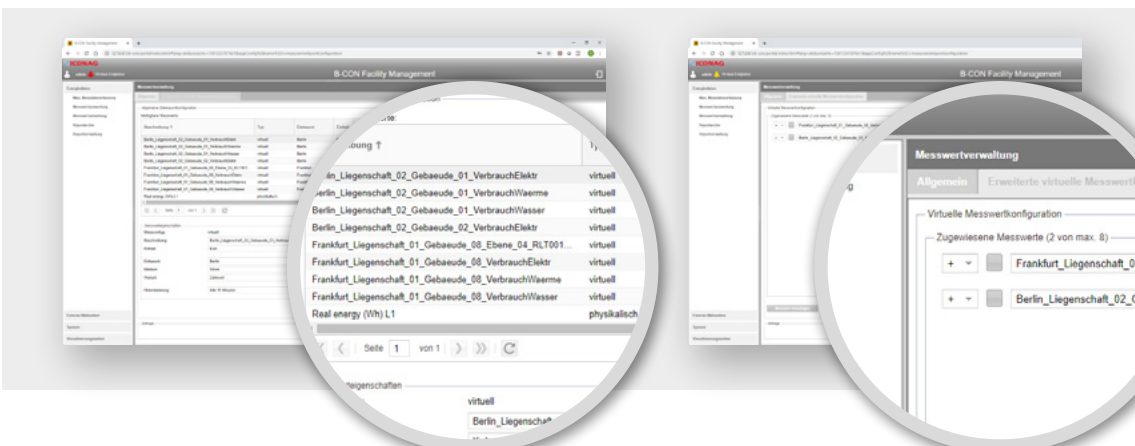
B-CON Facility Management

B-CON Facility Management

ICONAG

ICONAG

Bezeichnung ↑

Berlin_Liegenschaft_02_Gebaeude_01_VerbrauchElektr | virtuell
Berlin_Liegenschaft_02_Gebaeude_01_VerbrauchWaerme | virtuell
Berlin_Liegenschaft_02_Gebaeude_01_VerbrauchWasser | virtuell
Berlin_Liegenschaft_02_Gebaeude_02_VerbrauchElektr | virtuell
Frankfurt_Liegenschaft_01_Gebaeude_08_Ebene_04_RLT001... | virtuell
Frankfurt_Liegenschaft_01_Gebaeude_08_VerbrauchElektr | virtuell
Frankfurt_Liegenschaft_01_Gebaeude_08_VerbrauchWaerme | virtuell
Frankfurt_Liegenschaft_01_Gebaeude_08_VerbrauchWasser | virtuell
Real energy (Wh) L1 | physikalisch

Seite 1 von 1

Eigenschaften

virtuell

Berlin_Liegenschaft

Messwertverwaltung

Allgemein | Erweiterte virtuelle Messwert

Virtuelle Messwertkonfiguration

Zugewiesene Messwerte (2 von max. 8)

Frankfurt_Liegenschaft_0

Berlin_Liegenschaft_02_